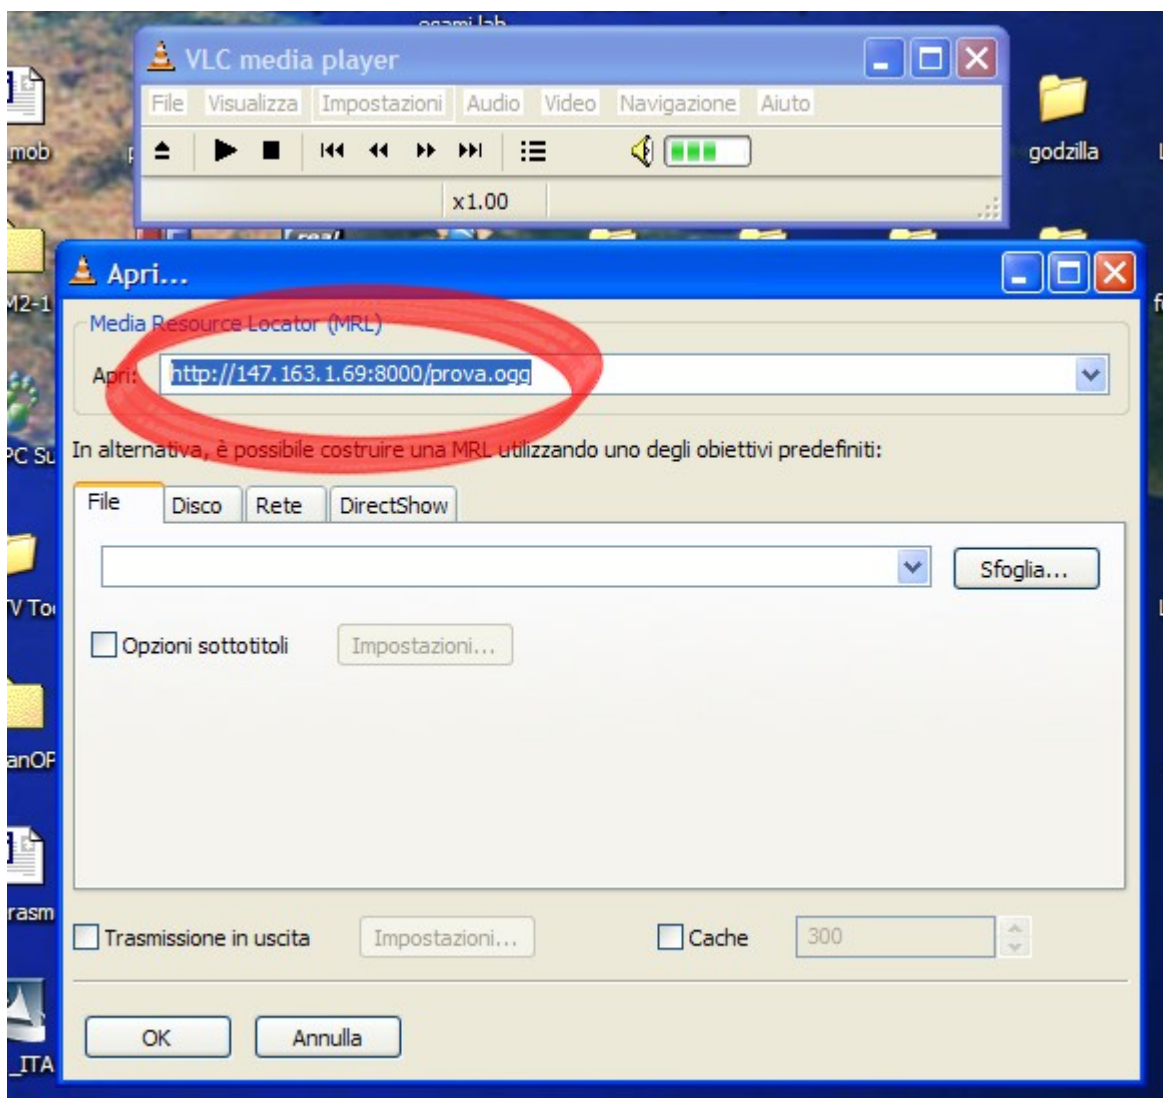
VLC media player

File Visualizza Impostazioni Audio Video Navigazione Aiuto

x1.00

mob

godzilla

M2-1

PC Su

V To

anOP

rasm

_ITA

Apri...

Media Resource Locator (MRL)

Apri: http://147.163.1.69:8000/prova.ogg

In alternativa, è possibile costruire una MRL utilizzando uno degli obiettivi predefiniti:

File | Disco | Rete | DirectShow

Sfoglia...

Opzioni sottotitoli

Impostazioni...

Trasmissione in uscita

Impostazioni...

Cache

300

OK

Annulla